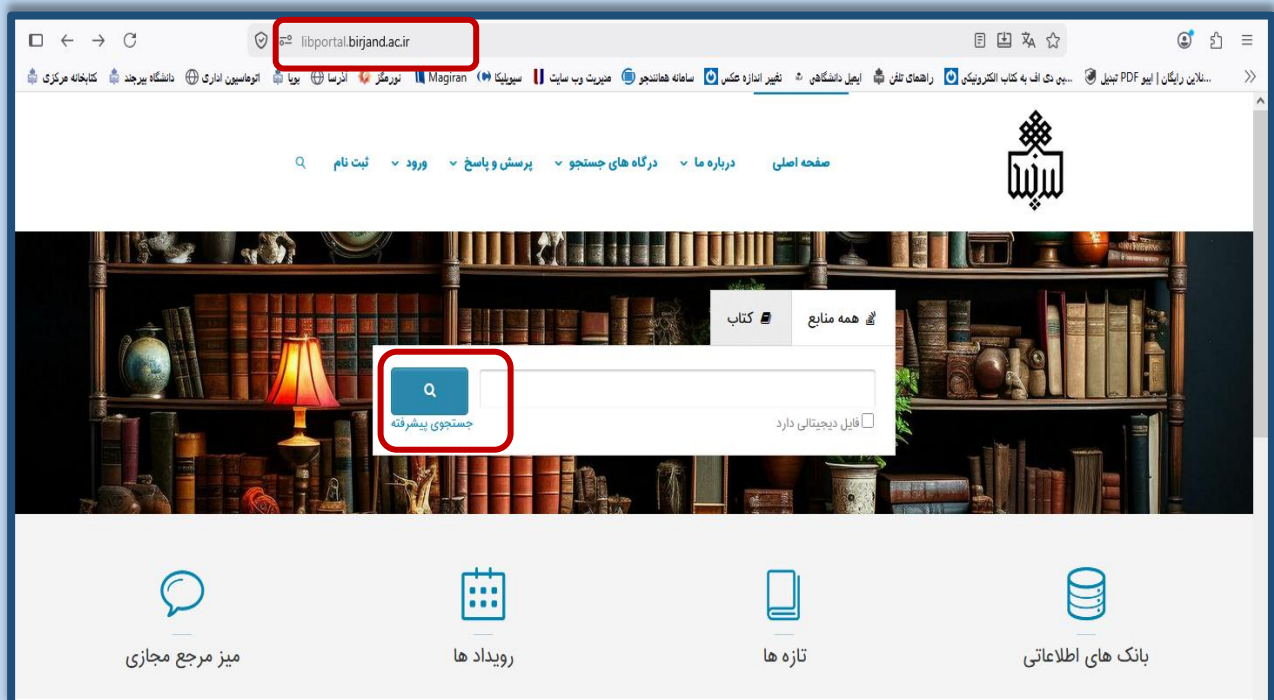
libportal.birjand.ac.ir

کتابخانه مرکزی دانشگاه بیرجند اتوماسیون اداری پویا آذرسا نورمگز Magiran سیویلیکا مدیریت وب سایت سامانه همانندجو تغییر اندازه عکس ایمیل دانشگاهی راهنمای تلفن تبدیل PDF به کتاب الکترونیکی ...پی دی اف به کتاب | ایپو PDF تبدیل ...نلاین رایگان

صفحه اصلی درباره ما درگاه های جستجو پرسش و پاسخ ورود ثبت نام

همه منابع کتاب

فایل دیجیتالی دارد

جستجوی پیشرفته

بانک های اطلاعاتی

تازه ها

رویداد ها

میز مرجع مجازی